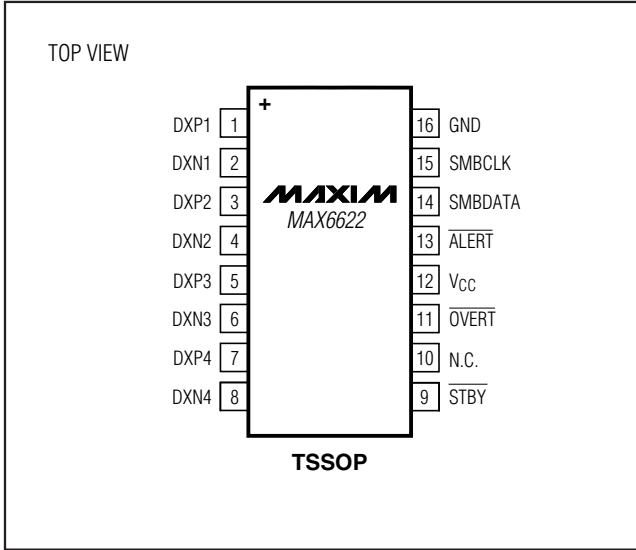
TOP VIEW

+

DXP1 1
DXN1 2
DXP2 3
DXN2 4
DXP3 5
DXN3 6
DXP4 7
DXN4 8

MAXIM
MAX6622

16 GND
15 SMBCLK
14 SMBDATA
13 $\overline{\text{ALERT}}$
12 $V_{CC}$
11 $\overline{\text{OVERT}}$
10 N.C.
9 $\overline{\text{STBY}}$

TSSOP